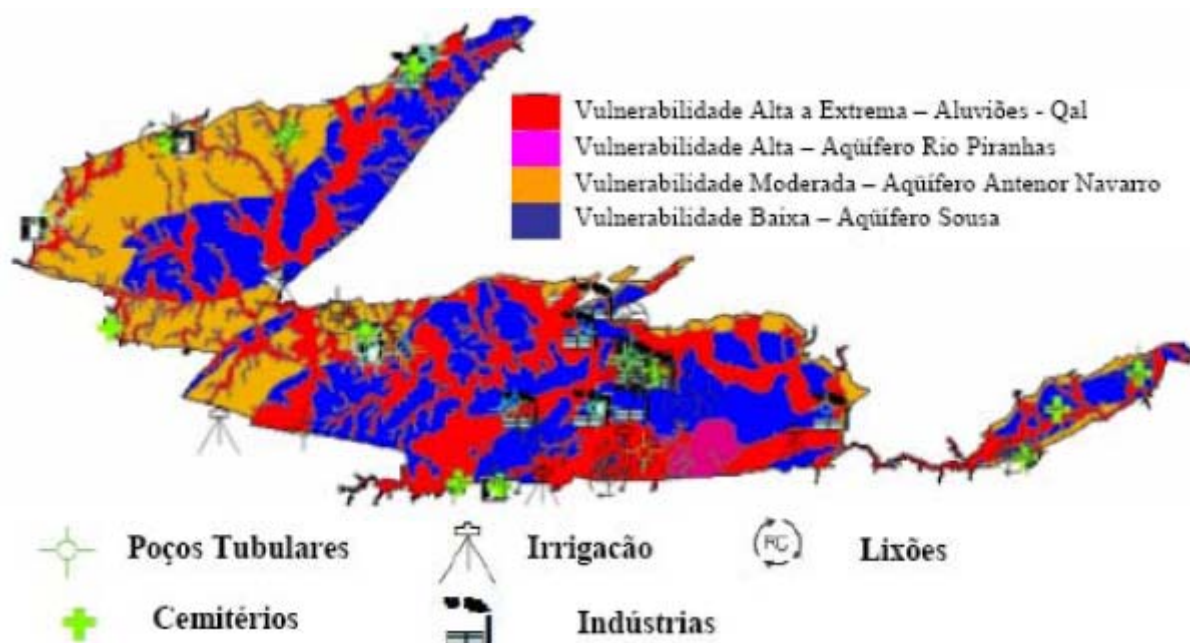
Vulnerabilidade Alta a Extrema – Aluviões - Qal
Vulnerabilidade Alta – Aqüífero Rio Piranhas
Vulnerabilidade Moderada – Aqüífero Antenor Navarro
Vulnerabilidade Baixa – Aqüífero Sousa

Poços Tubulares
Irrigacão
Lixões
Cemitérios
Indústrias